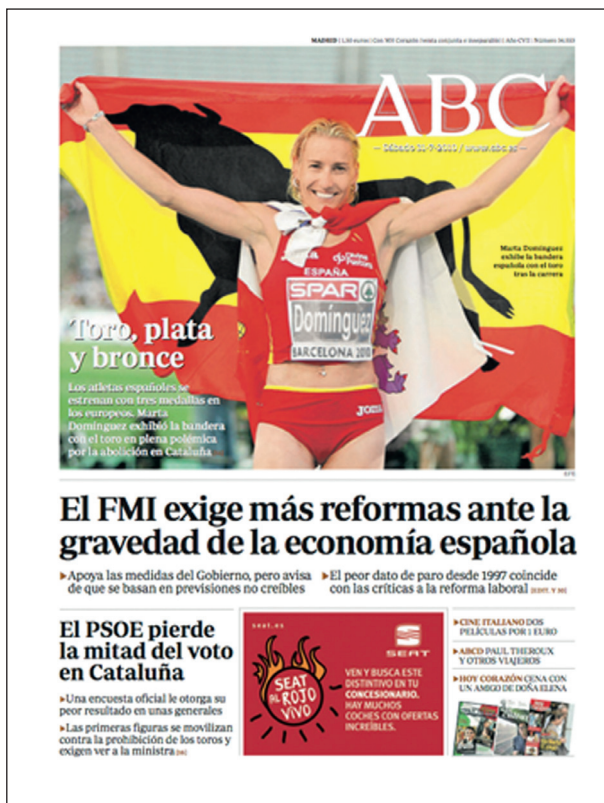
MADRID | 1,30 euros | Con 'XL Semanal' (venta conjunta e inseparable) | Año CVII | Número 34.533

ABC

Sábado 31-7-2010 / www.abc.es

Marta Domínguez exhibe la bandera española con el toro tras la carrera

ESPAÑA
SPAR
Domínguez
BARCELONA 2010

Toro, plata y bronce

Los atletas españoles se estrenan con tres medallas en los europeos. Marta Domínguez exhibió la bandera con el toro en plena polémica por la abolición en Cataluña

EFE

El FMI exige más reformas ante la gravedad de la economía española

Apoya las medidas del Gobierno, pero avisa de que se basan en previsiones no creíbles

El peor dato de paro desde 1997 coincide con las críticas a la reforma laboral [EDIT. Y 30]

El PSOE pierde la mitad del voto en Cataluña

Una encuesta oficial le otorga su peor resultado en unas generales

Las primeras figuras se movilizan contra la prohibición de los toros y exigen ver a la ministra [46]

seat.es

SEAT

SEAT AL ROJO VIVO

VEN Y BUSCA ESTE DISTINTIVO EN TU CONCESIONARIO. HAY MUCHOS COCHES CON OFERTAS INCREÍBLES.

CINE ITALIANO DOS PELÍCULAS POR 1 EURO

ABCD PAUL THEROUX Y OTROS VIAJEROS

HOY CORAZÓN CENA CON UN AMIGO DE DOÑA ELENA